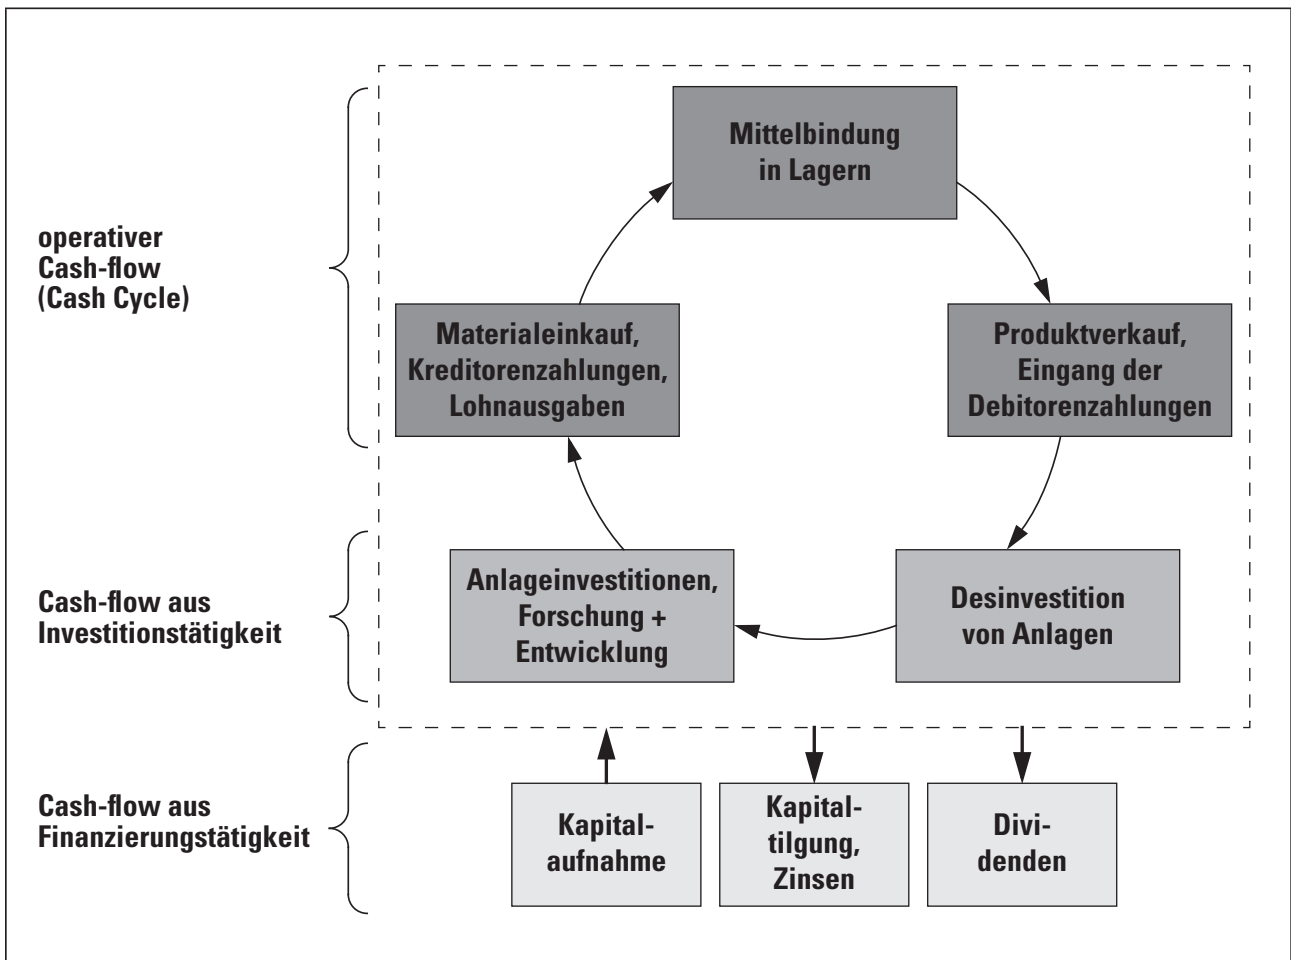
operativer Cash-flow (Cash Cycle)

Mittelbindung in Lagern

Materialeinkauf, Kreditorenzahlungen, Lohnausgaben

Produktverkauf, Eingang der Debitorenzahlungen

Cash-flow aus Investitionstätigkeit

Anlageinvestitionen, Forschung + Entwicklung

Desinvestition von Anlagen

Cash-flow aus Finanzierungstätigkeit

Kapitalaufnahme

Kapitaltilgung, Zinsen

Dividenden